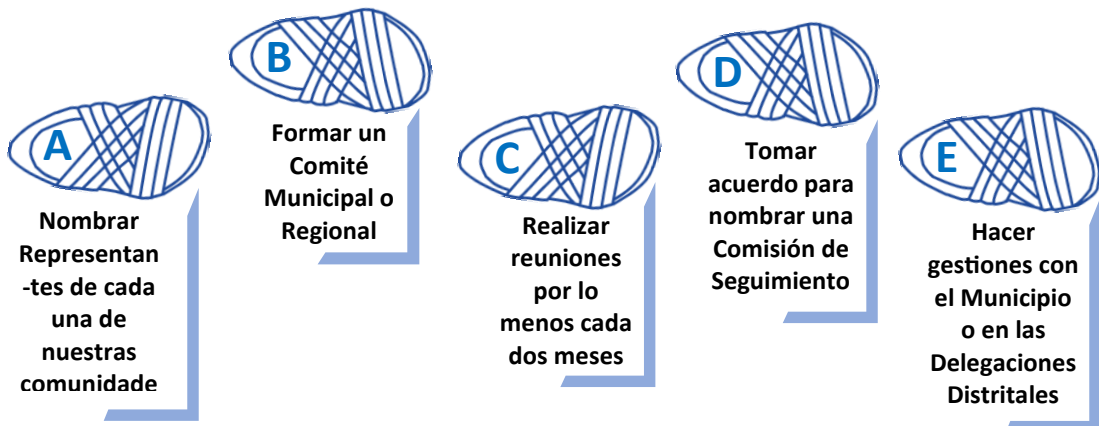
A

Nombrar Representan -tes de cada una de nuestras comunidade

B

Formar un Comité Municipal o Regional

C

Realizar reuniones por lo menos cada dos meses

D

Tomar acuerdo para nombrar una Comisión de Seguimiento

E

Hacer gestiones con el Municipio o en las Delegaciones Distritales